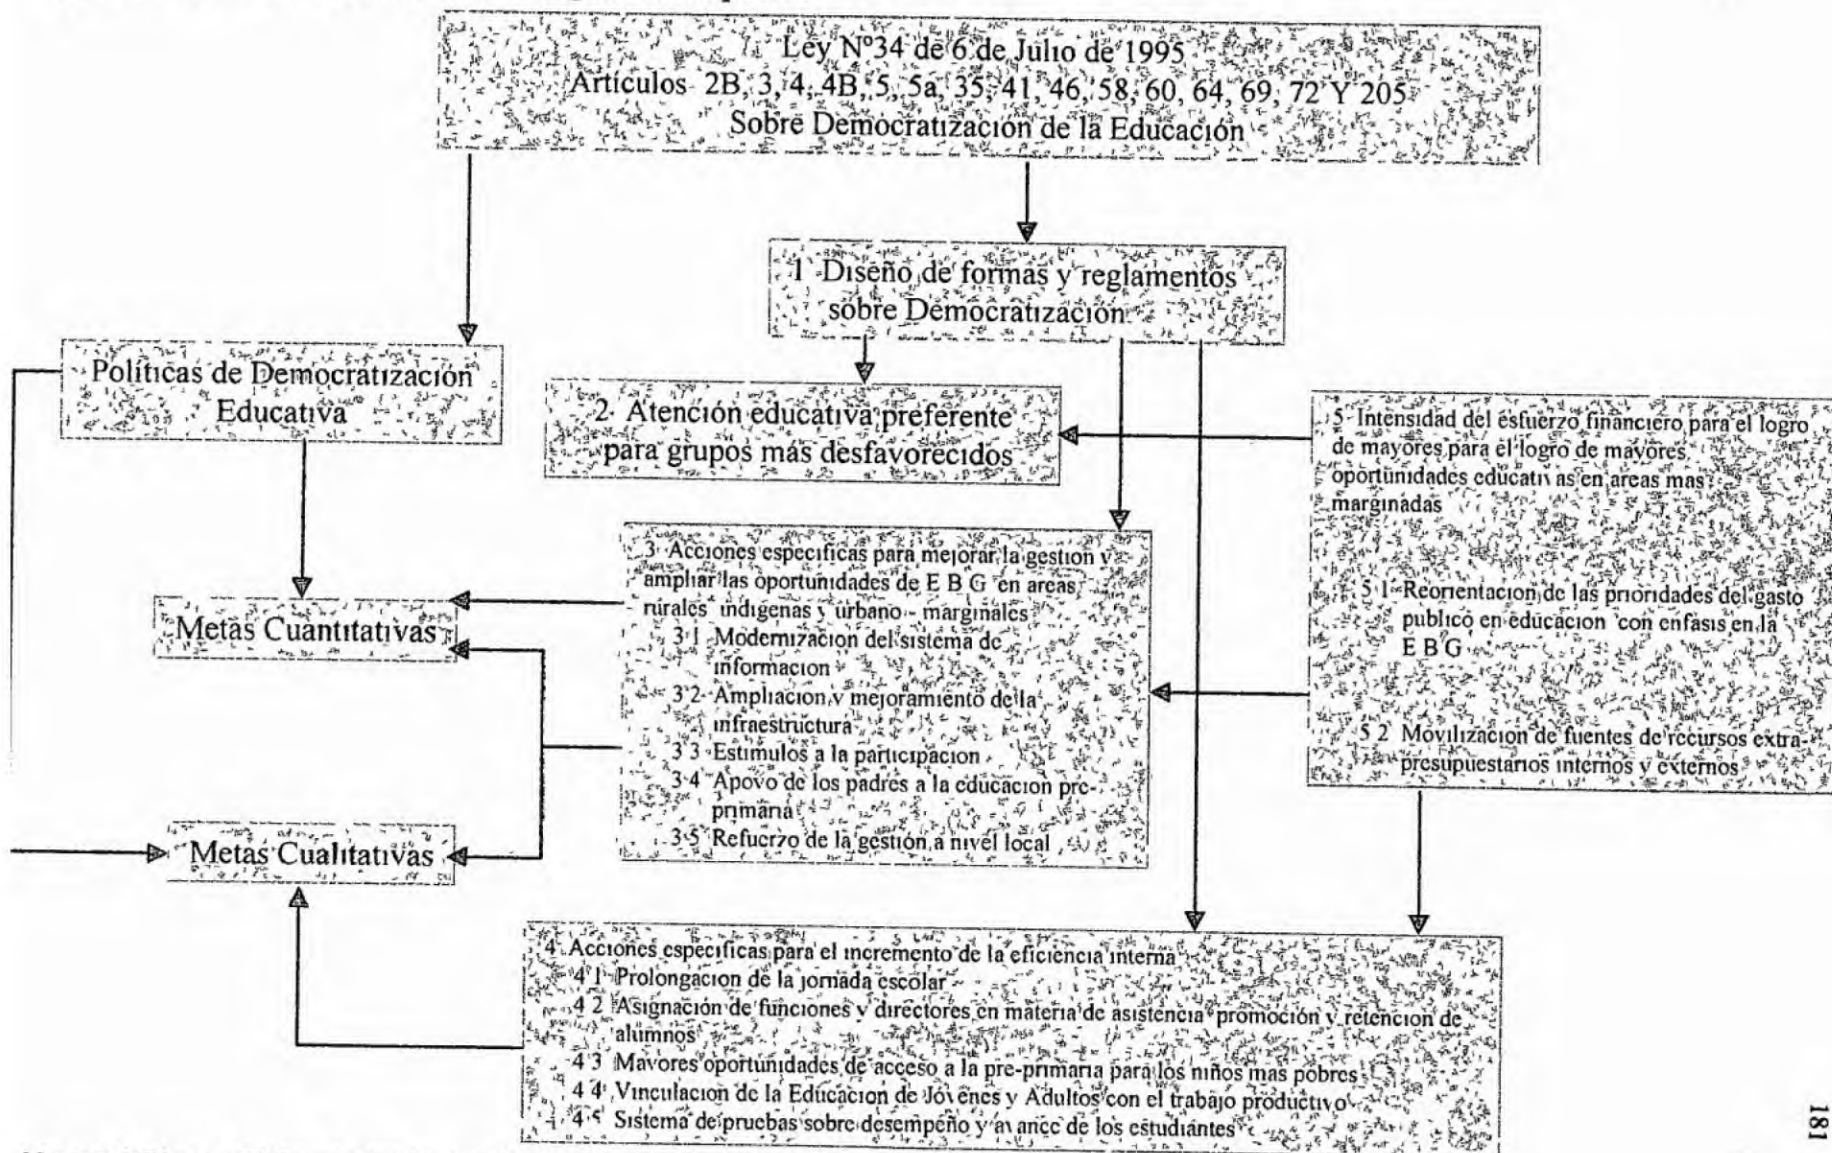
Ley Nº34 de 6 de Julio de 1995
Artículos 2B, 3, 4, 4B, 5, 5a, 35, 41, 46, 58, 60, 64, 69, 72 Y 205
Sobre Democratización de la Educación

1 Diseño de formas y reglamentos sobre Democratización

Políticas de Democratización Educativa

2 Atención educativa preferente para grupos más desfavorecidos

5 Intensidad del esfuerzo financiero para el logro de mayores para el logro de mayores oportunidades educativas en areas mas marginadas

5 1 Reorientacion de las prioridades del gasto publico en educacion con enfasis en la E B G

5 2 Movilizacion de fuentes de recursos extra-presupuestarios internos y externos

3 Acciones especificas para mejorar la gestion y ampliar las oportunidades de E B G en areas rurales indigenas y urbano - marginales
3 1 Modernizacion del sistema de informacion
3 2 Ampliacion y mejoramiento de la infraestructura
3 3 Estimulos a la participacion
3 4 Apoyo de los padres a la educacion pre-primaria
3 5 Refuerzo de la gestion a nivel local

Metas Cuantitativas

Metas Cualitativas

4 Acciones especificas para el incremento de la eficiencia interna
4 1 Prolongacion de la jornada escolar
4 2 Asignación de funciones y directores en materia de asistencia promoción y retencion de alumnos
4 3 Mayores oportunidades de acceso a la pre-primaria para los niños mas pobres
4 4 Vinculacion de la Educacion de Jovenes y Adultos con el trabajo productivo
4 5 Sistema de pruebas sobre desempeño y avance de los estudiantes

181